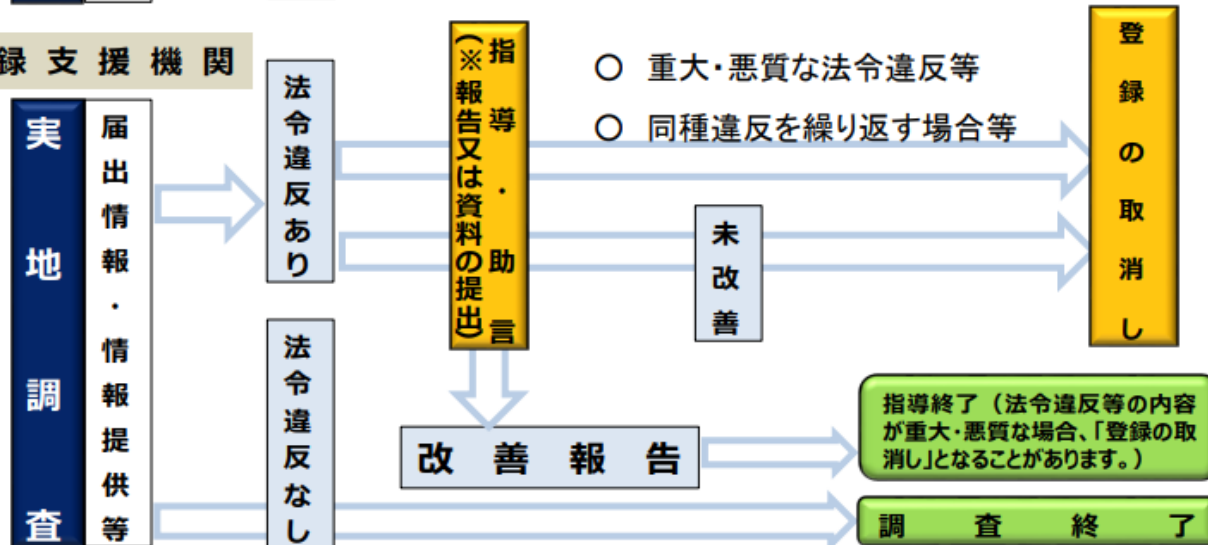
録支援機関

実地調査

届出情報・情報提供等

法令違反あり

法令違反なし

指導・助言
（※報告又は資料の提出）

○ 重大・悪質な法令違反等

○ 同種違反を繰り返す場合等

未改善

登録の取消し

改善報告

指導終了（法令違反等の内容が重大・悪質な場合、「登録の取消し」となることがあります。）

調査終了